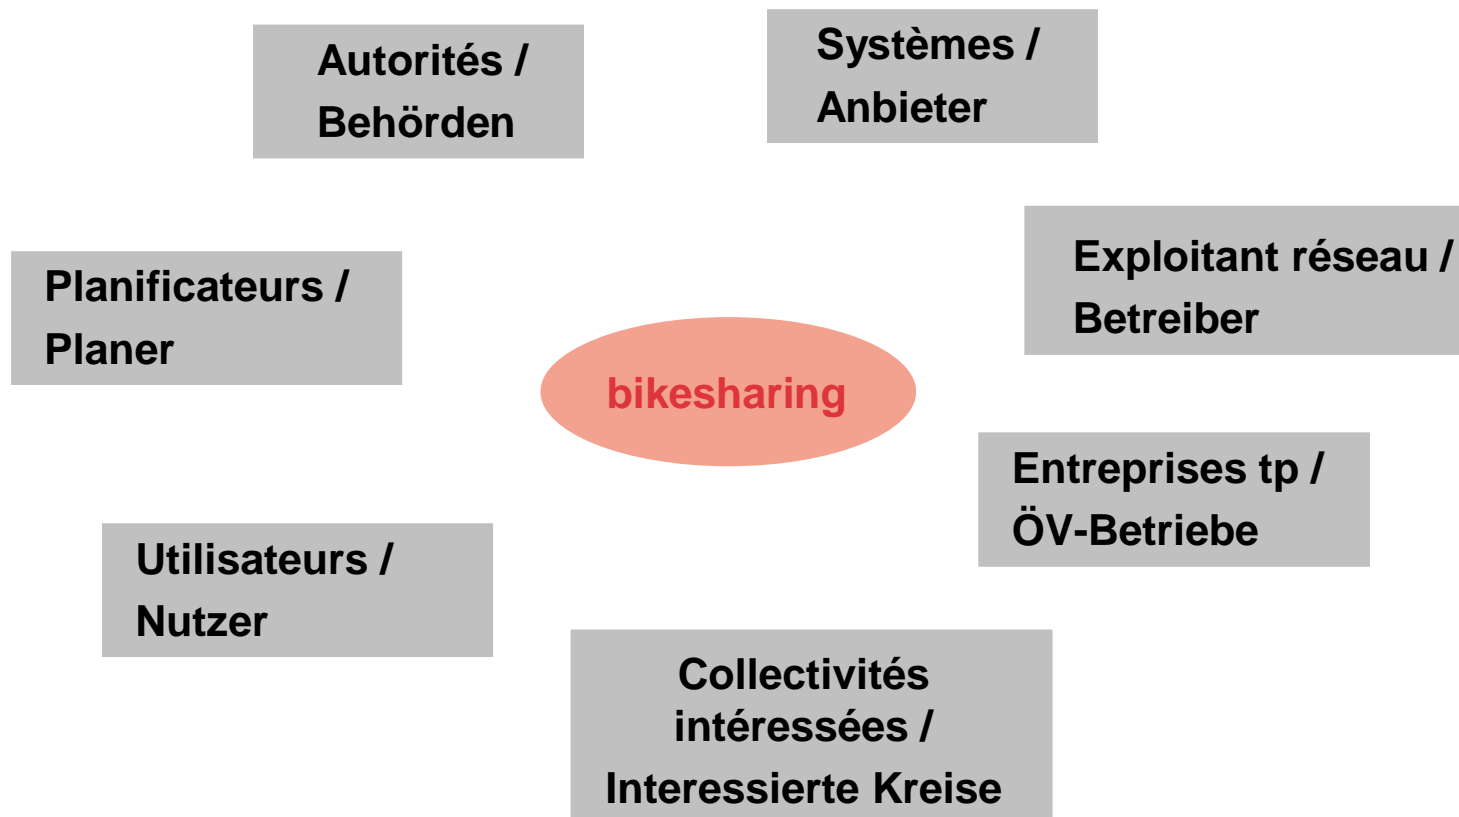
Autorités / Behörden

Systèmes / Anbieter

Planificateurs / Planer

Exploitant réseau / Betreiber

bikesharing

Entreprises tp / ÖV-Betriebe

Utilisateurs / Nutzer

Collectivités intéressées / Interessierte Kreise